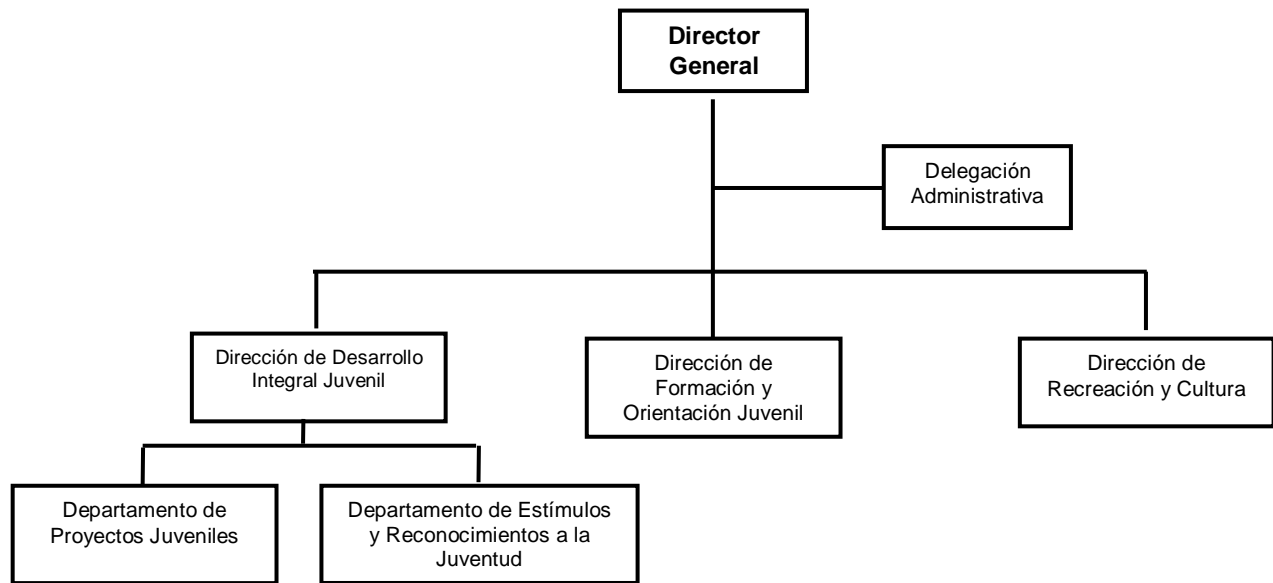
Director General

Delegación Administrativa

Dirección de Desarrollo Integral Juvenil

Dirección de Formación y Orientación Juvenil

Dirección de Recreación y Cultura

Departamento de Proyectos Juveniles

Departamento de Estímulos y Reconocimientos a la Juventud